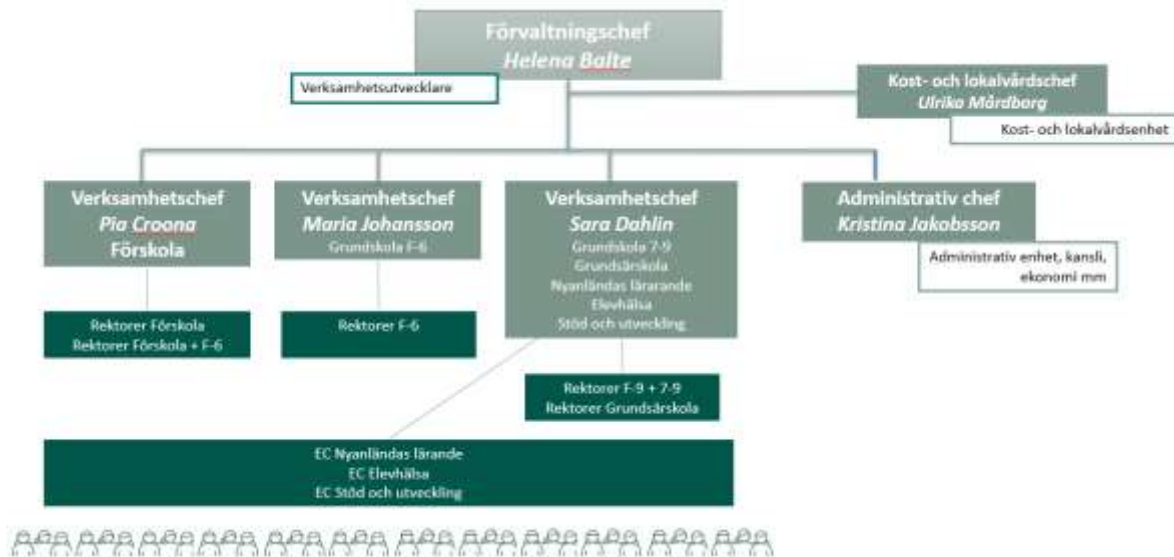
Förvaltningschef
Helena Balte

Verksamhetsutvecklare

Kost- och lokalvårdschef
Ulrika Mårdborg

Kost- och lokalvårdsenhet

Verksamhetschef
Pia Croona
Förskola

Rektorer Förskola
Rektorer Förskola + F-6

Verksamhetschef
Maria Johansson
Grundskola F-6

Rektorer F-6

Verksamhetschef
Sara Dahlin
Grundskola 7-9
Grundsärskola
Nyanländas lärande
Elevhälsa
Stöd och utveckling

Rektorer F-9 + 7-9
Rektorer Grundsärskola

Administrativ chef
Kristina Jakobsson

Administrativ enhet, kansli, ekonomi mm

EC Nyanländas lärande
EC Elevhälsa
EC Stöd och utveckling